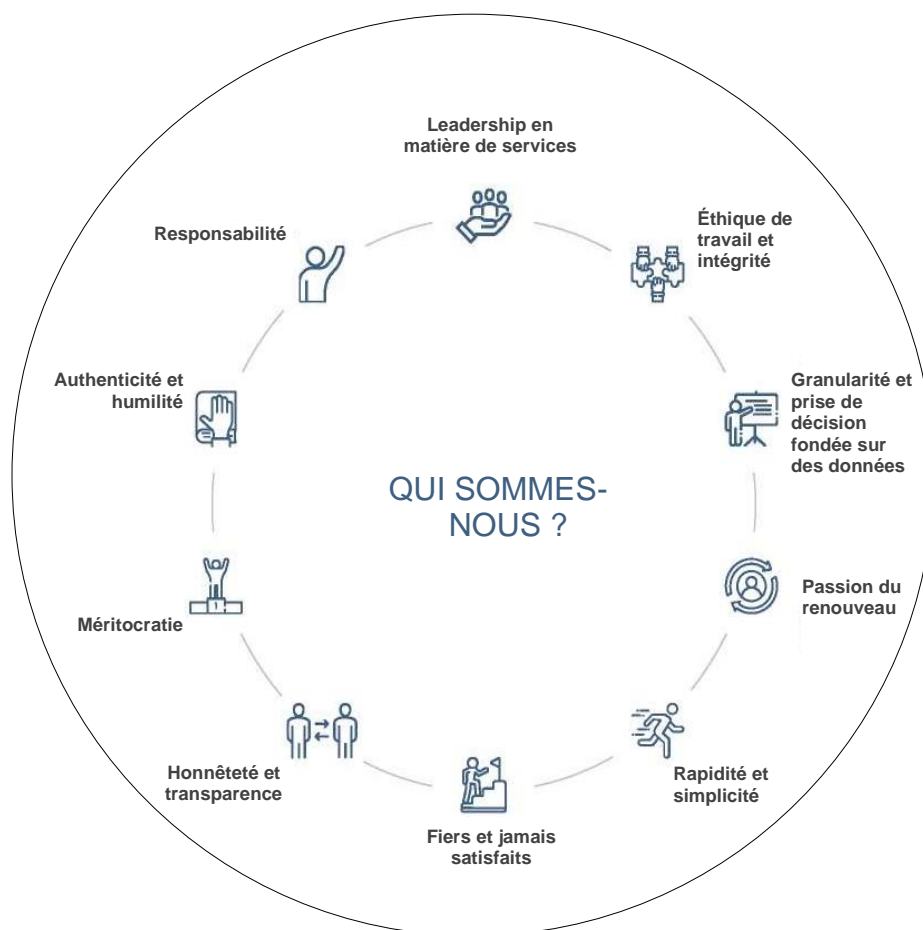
Leadership en matière de services

Éthique de travail et intégrité

Granularité et prise de décision fondée sur des données

Passion du renouveau

Rapidité et simplicité

Fiers et jamais satisfaits

Honnêteté et transparence

Méritocratie

Authenticité et humilité

Responsabilité

QUI SOMMES-NOUS ?